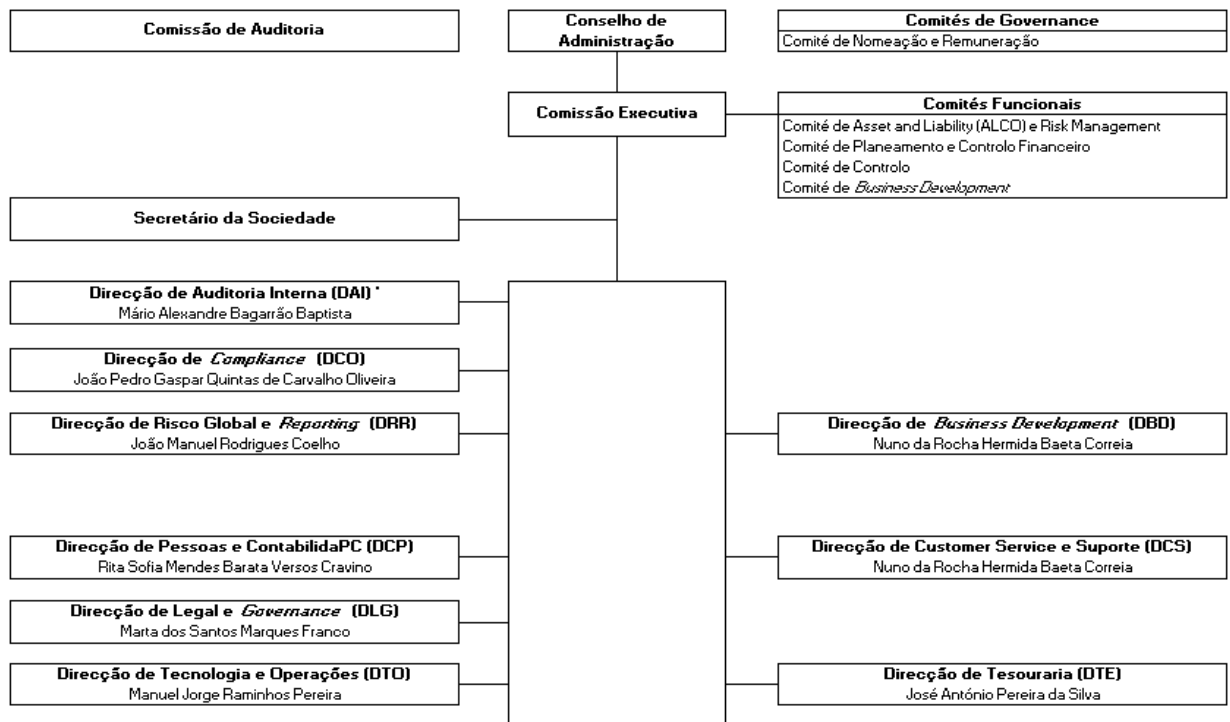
Comissão de Auditoria

Conselho de Administração

Comités de Governance
Comité de Nomeação e Remuneração

Comissão Executiva

Comités Funcionais
Comité de Asset and Liability (ALCO) e Risk Management
Comité de Planeamento e Controlo Financeiro
Comité de Controlo
Comité de *Business Development*

Secretário da Sociedade

Direcção de Auditoria Interna (DAI) *
Mário Alexandre Bagarrão Baptista

Direcção de *Compliance* (DCO)
João Pedro Gaspar Quintas de Carvalho Oliveira

Direcção de Risco Global e *Reporting* (DRR)
João Manuel Rodrigues Coelho

Direcção de *Business Development* (DBD)
Nuno da Rocha Hermida Baeta Correia

Direcção de Pessoas e ContabilidaPC (DCP)
Rita Sofia Mendes Barata Versos Cravino

Direcção de Customer Service e Suporte (DCS)
Nuno da Rocha Hermida Baeta Correia

Direcção de Legal e *Governance* (DLG)
Marta dos Santos Marques Franco

Direcção de Tecnologia e Operações (DTO)
Manuel Jorge Raminhos Pereira

Direcção de Tesouraria (DTE)
José António Pereira da Silva